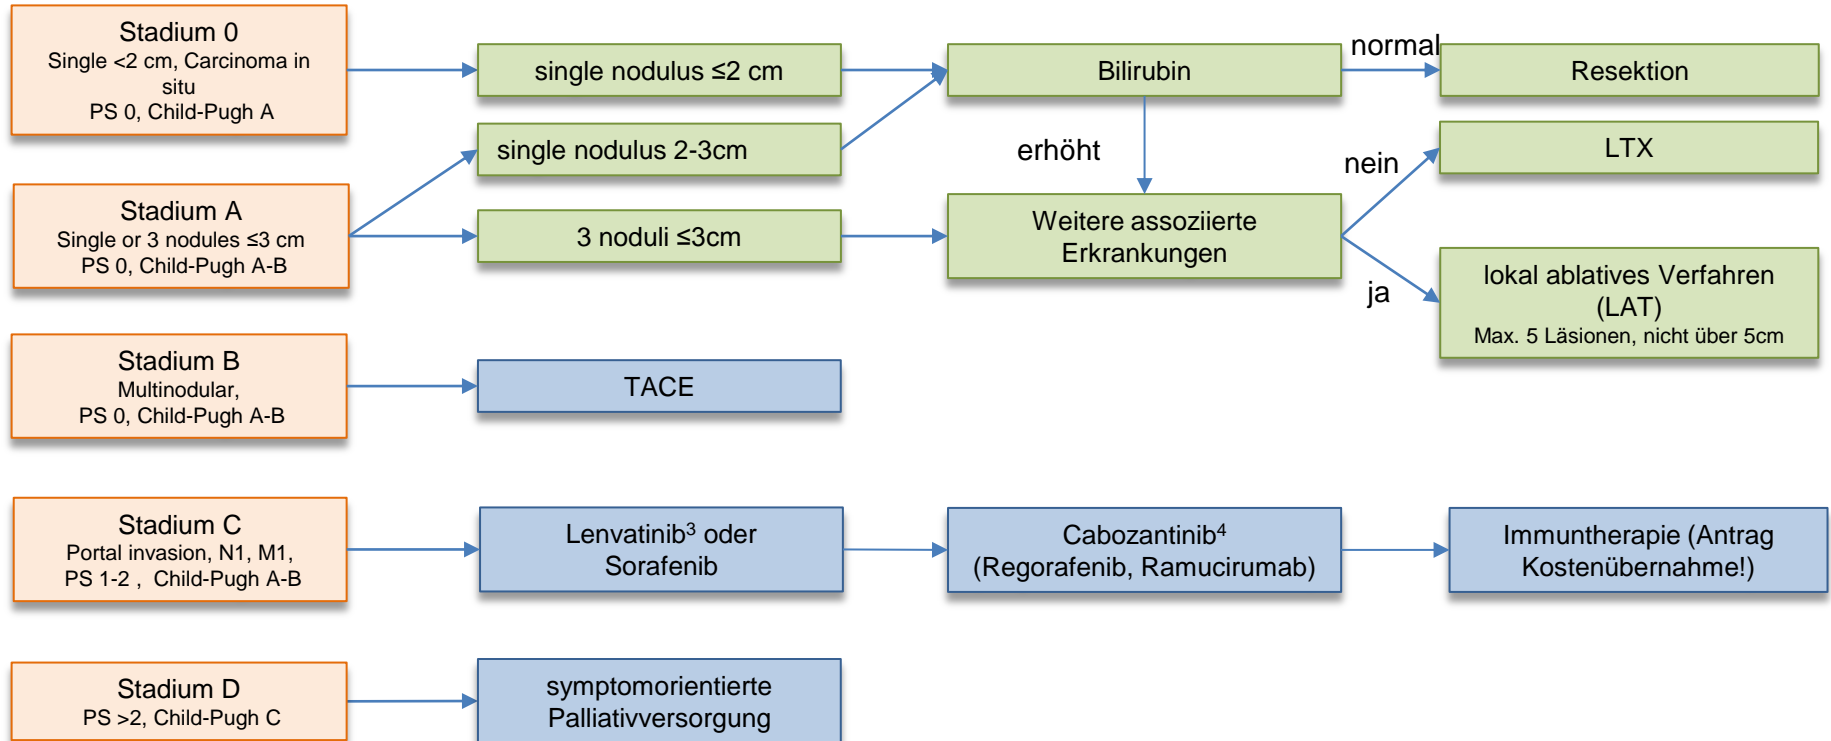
Stadium 0
Single <2 cm, Carcinoma in situ
PS 0, Child-Pugh A

single nodulus ≤2 cm

Bilirubin

normal

Resektion

single nodulus 2-3cm

erhöht

nein

LTX

Stadium A
Single or 3 nodules ≤3 cm
PS 0, Child-Pugh A-B

3 noduli ≤3cm

Weitere assoziierte Erkrankungen

ja

lokal ablatives Verfahren (LAT)
Max. 5 Läsionen, nicht über 5cm

Stadium B
Multinodular,
PS 0, Child-Pugh A-B

TACE

Stadium C
Portal invasion, N1, M1,
PS 1-2 , Child-Pugh A-B

Lenvatinib$^3$ oder Sorafenib

Cabozantinib$^4$
(Regorafenib, Ramucirumab)

Immuntherapie (Antrag Kostenübernahme!)

Stadium D
PS >2, Child-Pugh C

symptomorientierte Palliativversorgung